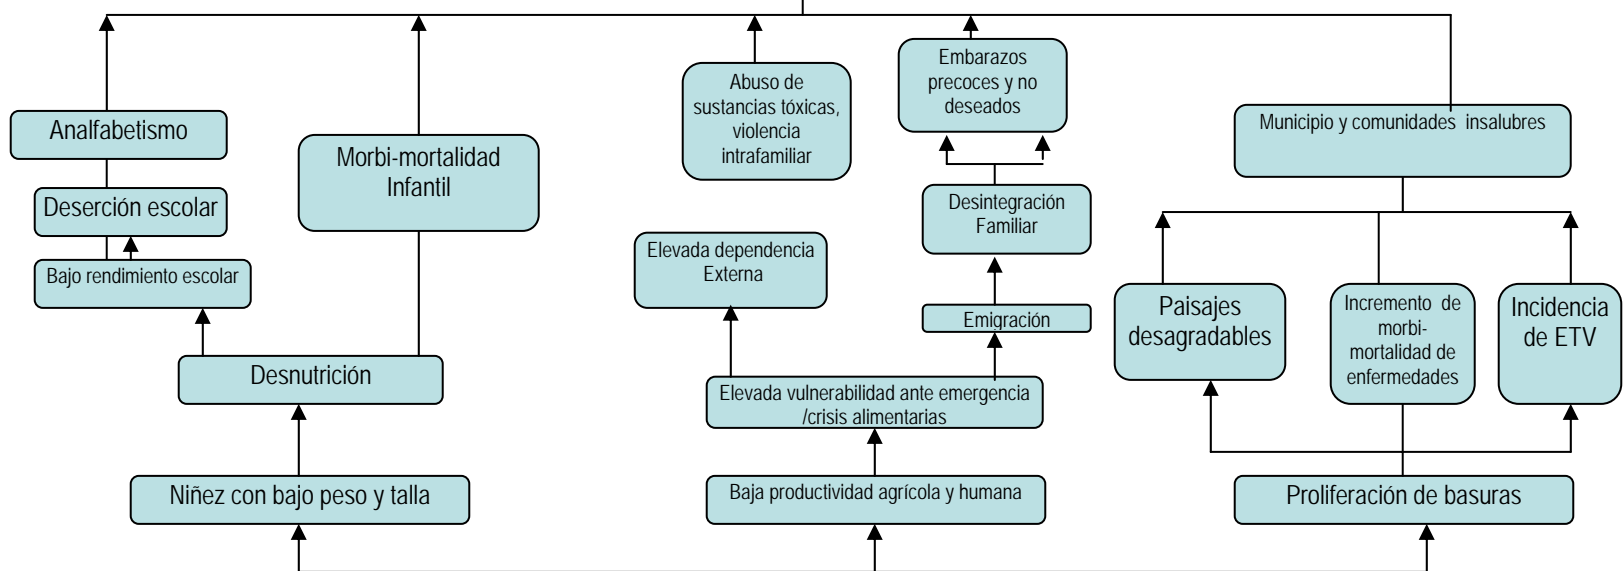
Analfabetismo

Deserción escolar

Bajo rendimiento escolar

Morbi-mortalidad Infantil

Desnutrición

Niñez con bajo peso y talla

Abuso de sustancias tóxicas, violencia intrafamiliar

Embarazos precoces y no deseados

Desintegración Familiar

Emigración

Elevada dependencia Externa

Elevada vulnerabilidad ante emergencia /crisis alimentarias

Baja productividad agrícola y humana

Municipio y comunidades insalubres

Paisajes desagradables

Incremento de morbi-mortalidad de enfermedades

Incidencia de ETV

Proliferación de basuras